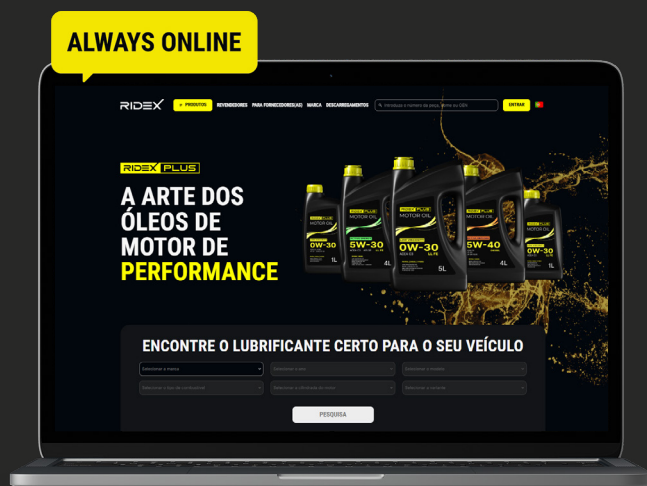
ALWAYS ONLINE

RIDEX

PRODUTOS REVENDEDORES PARA FORNECEDORES(AS) MARCA DESCARREGAMENTOS

Introduza o número da peça, nome ou OEN

ENTRAR

RIDEX PLUS

A ARTE DOS ÓLEOS DE MOTOR DE PERFORMANCE

MOTOR OIL 0W-30 1L
MOTOR OIL 5W-30 4L
MOTOR OIL 0W-30 5L
MOTOR OIL 5W-40 4L
MOTOR OIL 0W-20 1L

ENCONTRE O LUBRIFICANTE CERTO PARA O SEU VEÍCULO

Selecionar a marca
Selecionar o ano
Selecionar o modelo
Selecionar o tipo de combustível
Selecionar a cilindrada do motor
Selecionar a potência

PESQUISA